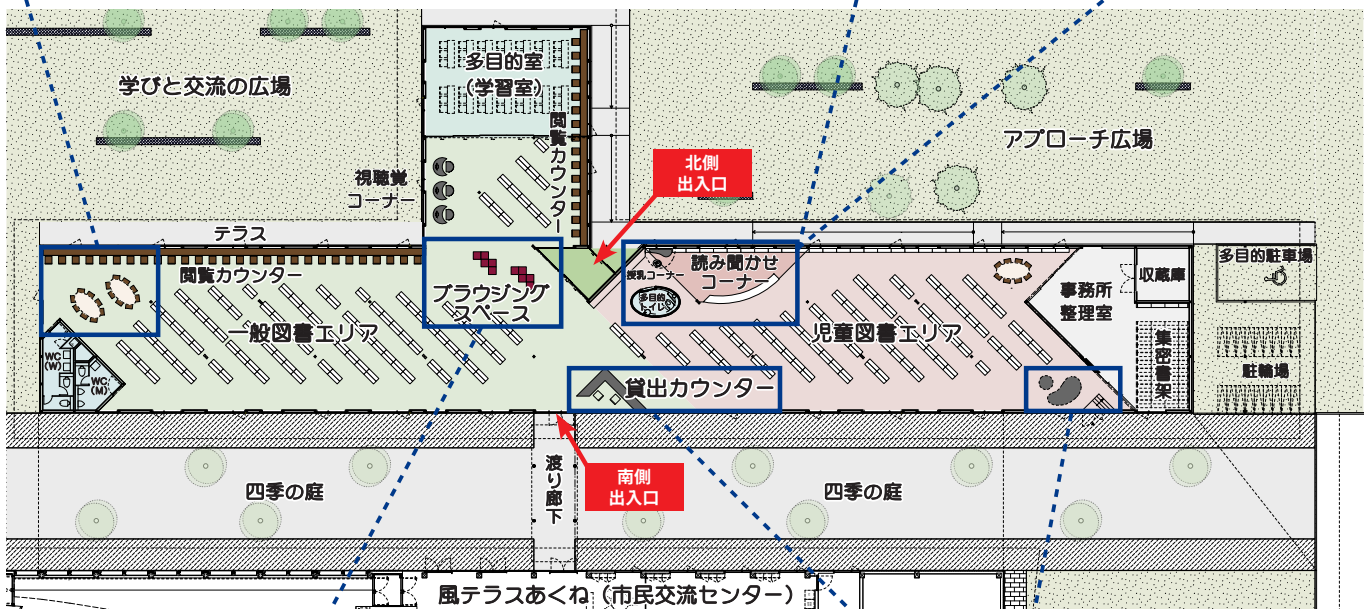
学びと交流の広場

多目的室
（学習室）

閲覧カウンター

視聴覚
コーナー

アプローチ広場

北側
出入口

テラス

閲覧カウンター

ブラウジング
スペース

授乳コーナー

多目的
トイレ

読み聞かせ
コーナー

事務所
整理室

収蔵庫

多目的駐車場

一般図書エリア

児童図書エリア

集密書架

駐輪場

WC
(W)

WC
(M)

貸出カウンター

渡り廊下

南側
出入口

四季の庭

四季の庭

風テラスあくね（市民交流センター）